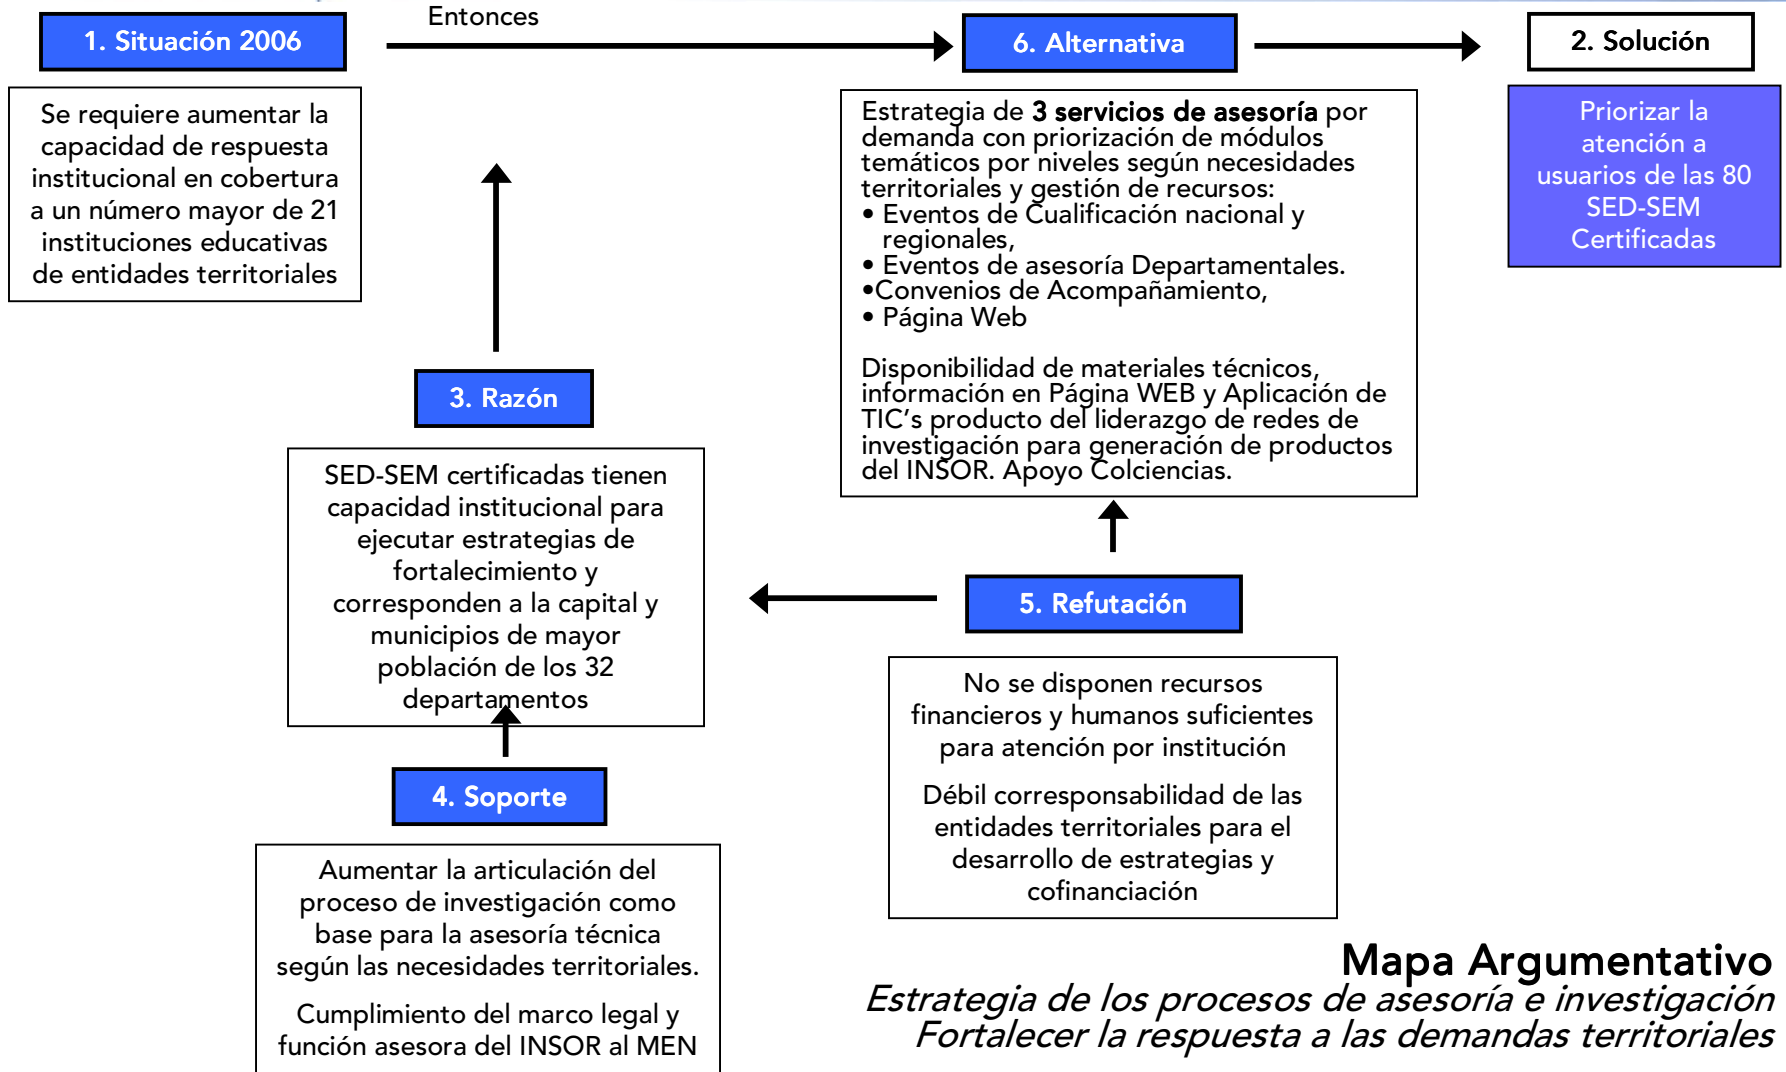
1. Situación 2006

Entonces

6. Alternativa

2. Solución

Se requiere aumentar la capacidad de respuesta institucional en cobertura a un número mayor de 21 instituciones educativas de entidades territoriales

Estrategia de **3 servicios de asesoría** por demanda con priorización de módulos temáticos por niveles según necesidades territoriales y gestión de recursos:
• Eventos de Cualificación nacional y regionales,
• Eventos de asesoría Departamentales.
•Convenios de Acompañamiento,
• Página Web

Disponibilidad de materiales técnicos, información en Página WEB y Aplicación de TIC's producto del liderazgo de redes de investigación para generación de productos del INSOR. Apoyo Colciencias.

Priorizar la atención a usuarios de las 80 SED-SEM Certificadas

3. Razón

SED-SEM certificadas tienen capacidad institucional para ejecutar estrategias de fortalecimiento y corresponden a la capital y municipios de mayor población de los 32 departamentos

5. Refutación

No se disponen recursos financieros y humanos suficientes para atención por institución

Débil corresponsabilidad de las entidades territoriales para el desarrollo de estrategias y cofinanciación

4. Soporte

Aumentar la articulación del proceso de investigación como base para la asesoría técnica según las necesidades territoriales.

Cumplimiento del marco legal y función asesora del INSOR al MEN

Mapa Argumentativo
*Estrategia de los procesos de asesoría e investigación*
*Fortalecer la respuesta a las demandas territoriales*